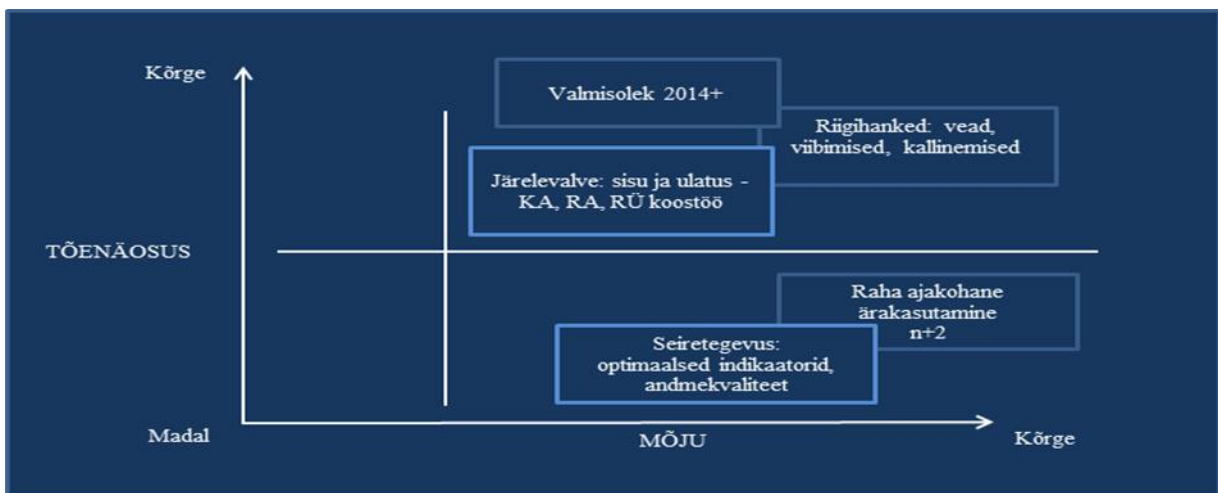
Kõrge

Valmisolek 2014+

Riigihanked: vead, viibimised, kallinemised

Järelevalve: sisu ja ulatus - KA, RA, RÜ koostöö

TÕENÄOSUS

Raha ajakohane ärakasutamine n+2

Seiretegevus: optimaalsed indikaatorid, andmekvaliteet

Madal

MÕJU

Kõrge